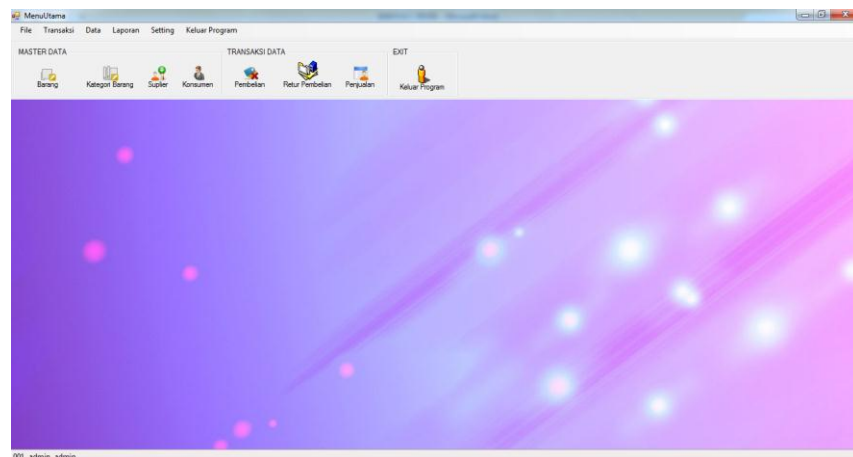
MenuUtama

File Transaksi Data Laporan Setting Keluar Program

MASTER DATA

Barang Kategori Barang Suplier Konsumen

TRANSAKSI DATA

Pembelian Retur Pembelian Penjualan

EXIT

Keluar Program

001 admin admin